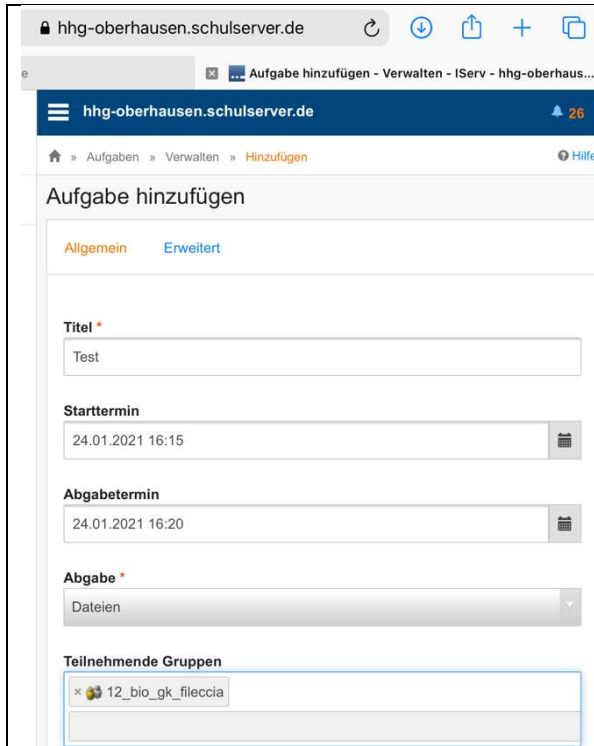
hhg-oberhausen.schulserver.de

e

Aufgabe hinzufügen - Verwalten - IServ - hhg-oberhaus...

hhg-oberhausen.schulserver.de

26

» Aufgaben » Verwalten » Hinzufügen

Hilfe

Aufgabe hinzufügen

Allgemein

Erweitert

Titel *

Test

Starttermin

24.01.2021 16:15

Abgabetermin

24.01.2021 16:20

Abgabe *

Dateien

Teilnehmende Gruppen

× 12_bio_gk_fileccia